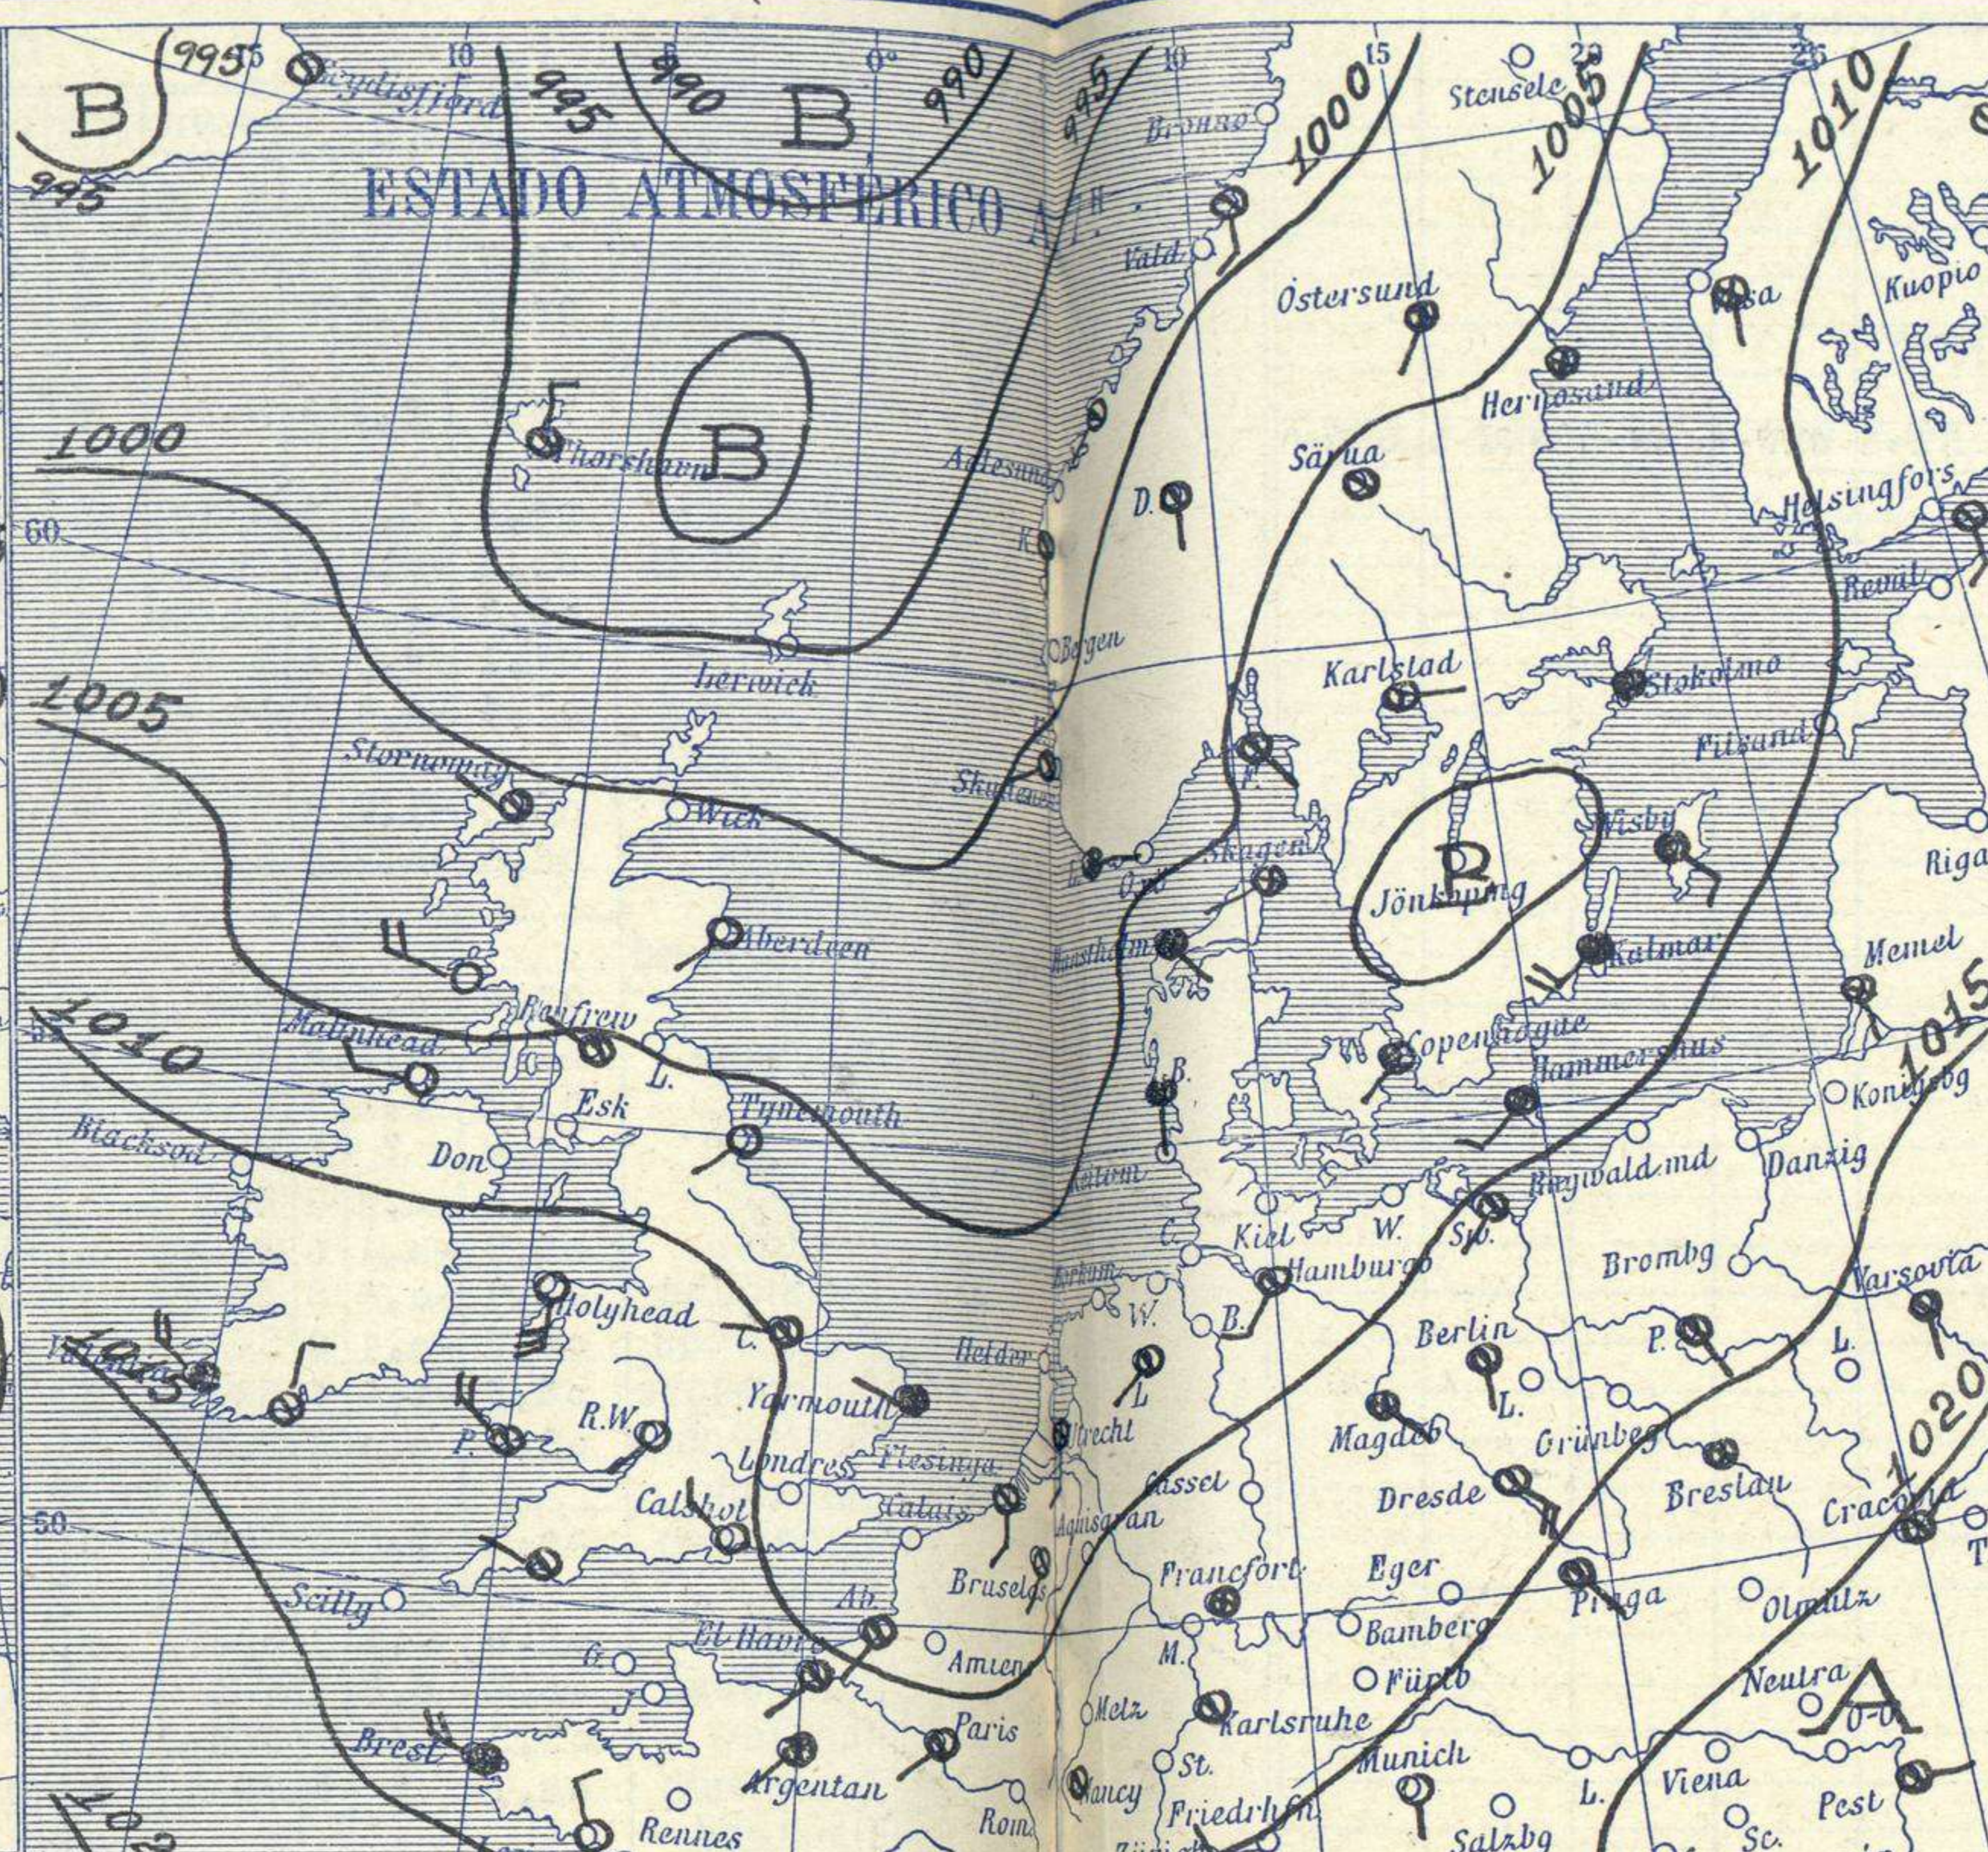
ESTADO ATMOSFÉRICO A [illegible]

B
995
995
B
990
995
990
995
1000
1005
1010
1015
1020
1000
1005
1010
1015
B
B
A

15
10
5
0°
10
15
20
25
60
50

Seydisfjord
Thorshavn
Lerwick
Stornoway
Wick
Aberdeen
Malinhead
Renfrew
L.
Esk
Tynemouth
Blacksod
Don
Holyhead
Valentia
P.
R.W.
Yarmouth
Londres
Calshot
Scilly
G.
J.
Brest
Rennes
El Havre
Ab.
Argentan
Paris
Amiens
Calais
Flesinga
Helder
Utrecht
Bruselas
Aquisgran
Metz
Nancy
Rom
Brønnø
Vald.
Aalesund
K.
Bergen
Skudenes
Oxø
Skagen
Hanstholm
B.
Fanø
Borkum
W.
C.
Kiel
Hamburgo
B.
L.
Cassel
Francfort
M.
Karlsruhe
St.
Friedrh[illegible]
Östersund
Stensele
Hernösand
Särna
D.
Karlstad
Stokolmo
Jönköping
Wisby
Kalmar
Copenhague
Hammershus
W.
Sn.
Rugwald md
Berlin
L.
Magdeb
Dresde
Grünberg
Eger
Bamberg
Fürth
Munich
Salzbg
Praga
L.
Viena
Sc.
Pest
Neutra
Olmütz
Breslau
Cracovia
P.
Brombg
Danzig
Konigsbg
Memel
Riga
Filsand
Reval
Helsingfors
Kuopio
Vasa
Varsovia
L.
T